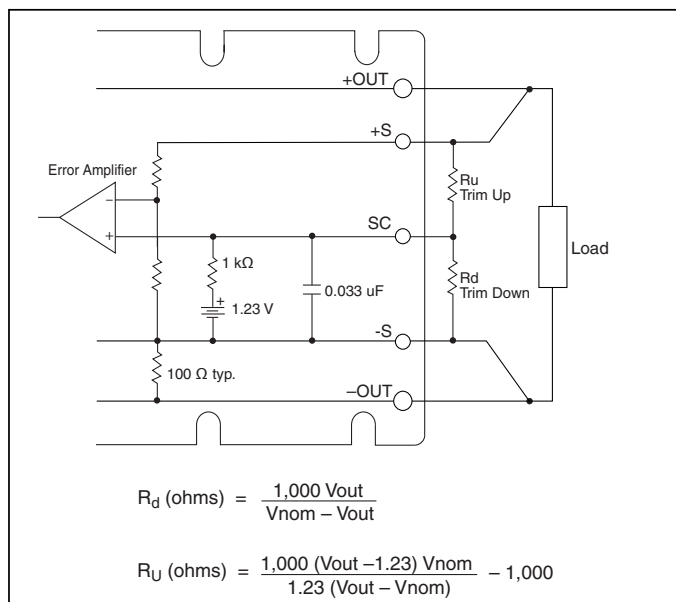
+OUT

+S

Error Amplifier

Ru
Trim Up

SC

Load

1 kΩ

+
1.23 V

0.033 uF

Rd
Trim Down

-S

100 Ω typ.

–OUT

$R_d \text{ (ohms)} = \frac{1{,}000 \text{ Vout}}{\text{Vnom} - \text{Vout}}$

$R_U \text{ (ohms)} = \frac{1{,}000 \text{ (Vout} - 1.23\text{) Vnom}}{1.23 \text{ (Vout} - \text{Vnom)}} - 1{,}000$